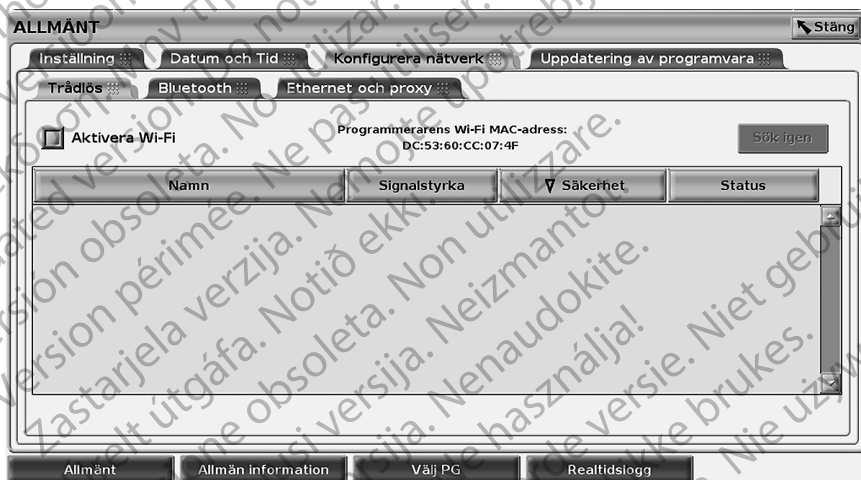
ALLMÄNT
Stäng
Inställning
Datum och Tid
Konfigurera nätverk
Uppdatering av programvara
Trådlös
Bluetooth
Ethernet och proxy
Aktivera Wi-Fi
Programmerarens Wi-Fi MAC-adress: DC:53:60:CC:07:4F
Sök igen

| Namn | Signalstyrka | Säkerhet | Status |
|---|---|---|---|

Allmänt
Allmän information
Välj PG
Realtidslogg

Outdated version. Do not use. Version obsolète. Ne pas utiliser. Zastarjela verzija. Nemojte upotrebljavati. Versión obsoleta. No utilizar. Version périmée. Ne pas utiliser. Zastarjela verzija. Nemojte upotrebljavati. Úrelt útgáfa. Notið ekki. Versione obsoleta. Non utilizzare. Novecojusi versija. Neizmantot. Pasenusi versija. Nenaudokite. Elavult verzió. Ne használja! Dit is een verouderde versie. Niet gebruiken. Utdatert versjon. Skal ikke brukes. Wersja przeterminowana. Nie używać.